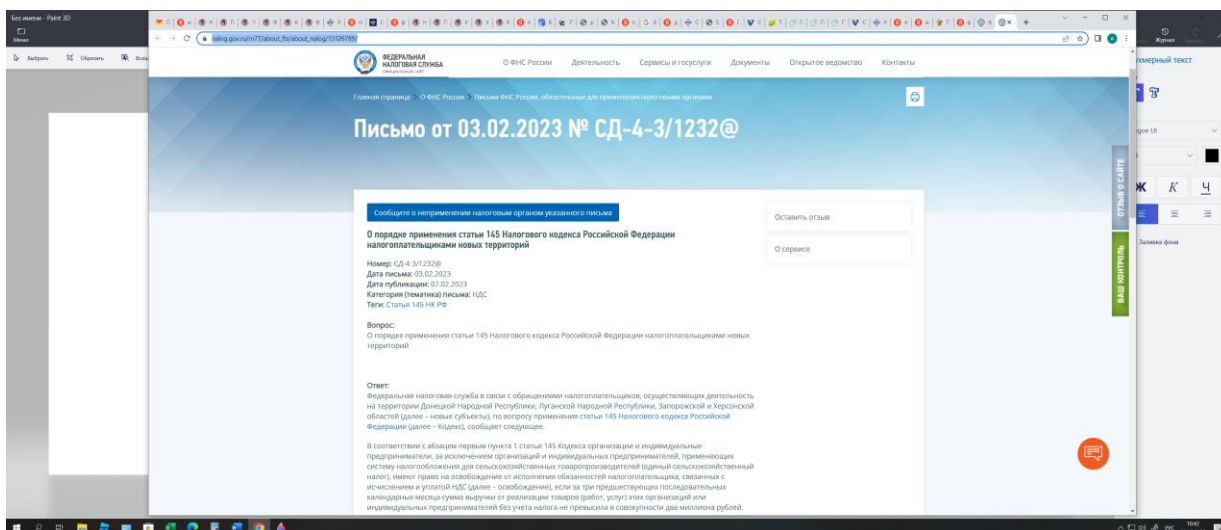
Без имени - Paint 3D

Меню

Выбрать Обрезать

nalog.gov.ru/rn77/about_fts/about_nalog/13126788/

ФЕДЕРАЛЬНАЯ НАЛОГОВАЯ СЛУЖБА
ОФИЦИАЛЬНЫЙ САЙТ

О ФНС России Деятельность Сервисы и госуслуги Документы Открытое ведомство Контакты

Главная страница О ФНС России Письма ФНС России, обязательные для применения налоговыми органами

Письмо от 03.02.2023 № СД-4-3/1232@

Сообщите о неприменении налоговым органом указанного письма

О порядке применения статьи 145 Налогового кодекса Российской Федерации налогоплательщиками новых территорий

Номер: СД-4-3/1232@
Дата письма: 03.02.2023
Дата публикации: 07.02.2023
Категория (тематика) письма: НДС
Теги: Статья 145 НК РФ

Вопрос:
О порядке применения статьи 145 Налогового кодекса Российской Федерации налогоплательщиками новых территорий

Ответ:
Федеральная налоговая служба в связи с обращениями налогоплательщиков, осуществляющих деятельность на территории Донецкой Народной Республики, Луганской Народной Республики, Запорожской и Херсонской областей (далее – новые субъекты), по вопросу применения статьи 145 Налогового кодекса Российской Федерации (далее – Кодекс), сообщает следующее.

В соответствии с абзацем первым пункта 1 статьи 145 Кодекса организации и индивидуальные предприниматели, за исключением организаций и индивидуальных предпринимателей, применяющих систему налогообложения для сельскохозяйственных товаропроизводителей (единый сельскохозяйственный налог), имеют право на освобождение от исполнения обязанностей налогоплательщика, связанных с исчислением и уплатой НДС (далее – освобождение), если за три предшествующих последовательных календарных месяца сумма выручки от реализации товаров (работ, услуг) этих организаций или индивидуальных предпринимателей без учета налога не превысила в совокупности два миллиона рублей.

Оставить отзыв

О сервисе

ОТЗЫВ О САЙТЕ

ВАШ КОНТРОЛЬ

Журнал

хмерный текст

Segoe UI

Ж К Ч

Заливка фона